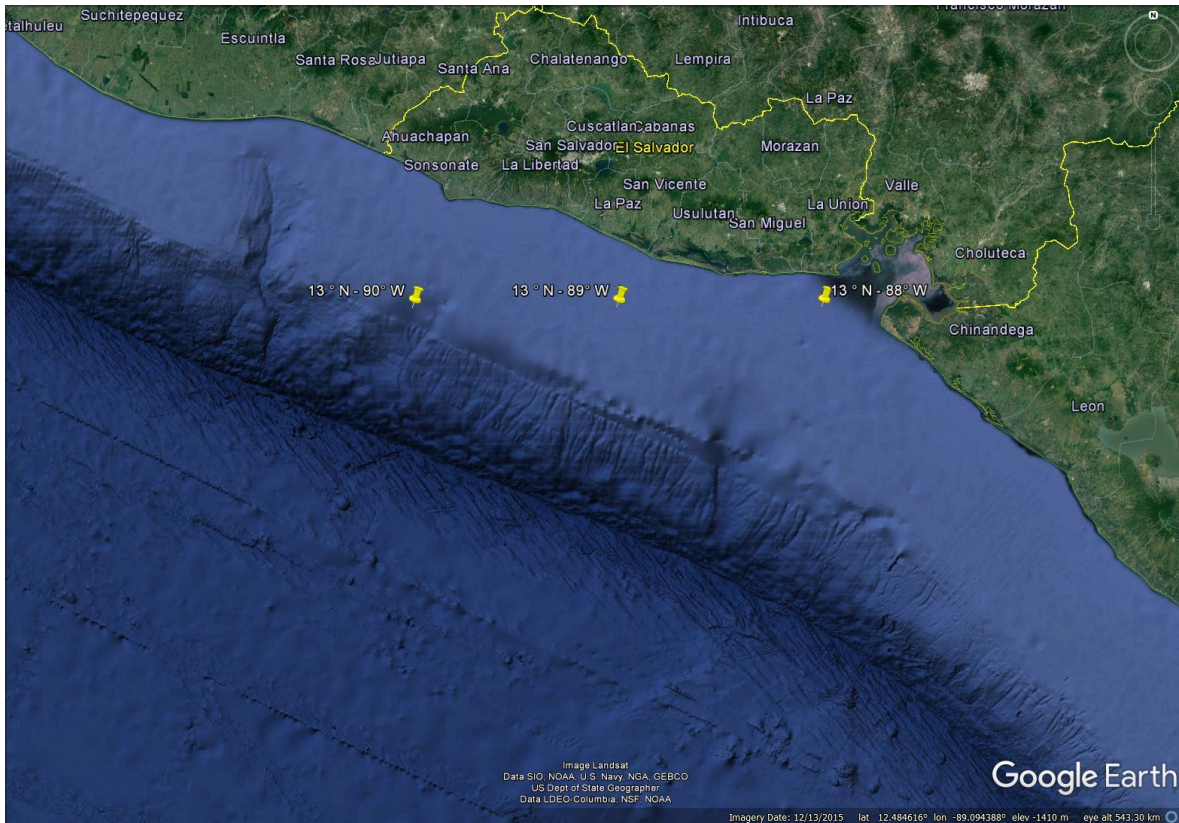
etalhuleu Suchitepequez
Escuintla
Santa Rosa Jutiapa
Santa Ana
Chalatenango
Intibuca
Francisco Morazan
Lempira
La Paz
Ahuachapan
Cuscatlan Cabanas
San Salvador El Salvador
Morazan
Sonsonate
La Libertad
San Vicente
Valle
La Paz
Usulutan
La Union
San Miguel
Choluteca
13 ° N - 90° W
13 ° N - 89° W
13 ° N - 88° W
Chinandega
Leon

Image Landsat
Data SIO, NOAA, U.S. Navy, NGA, GEBCO
US Dept of State Geographer
Data LDEO-Columbia, NSF, NOAA

Google Earth

Imagery Date: 12/13/2015 lat 12.484616° lon -89.094388° elev -1410 m eye alt 543.30 km